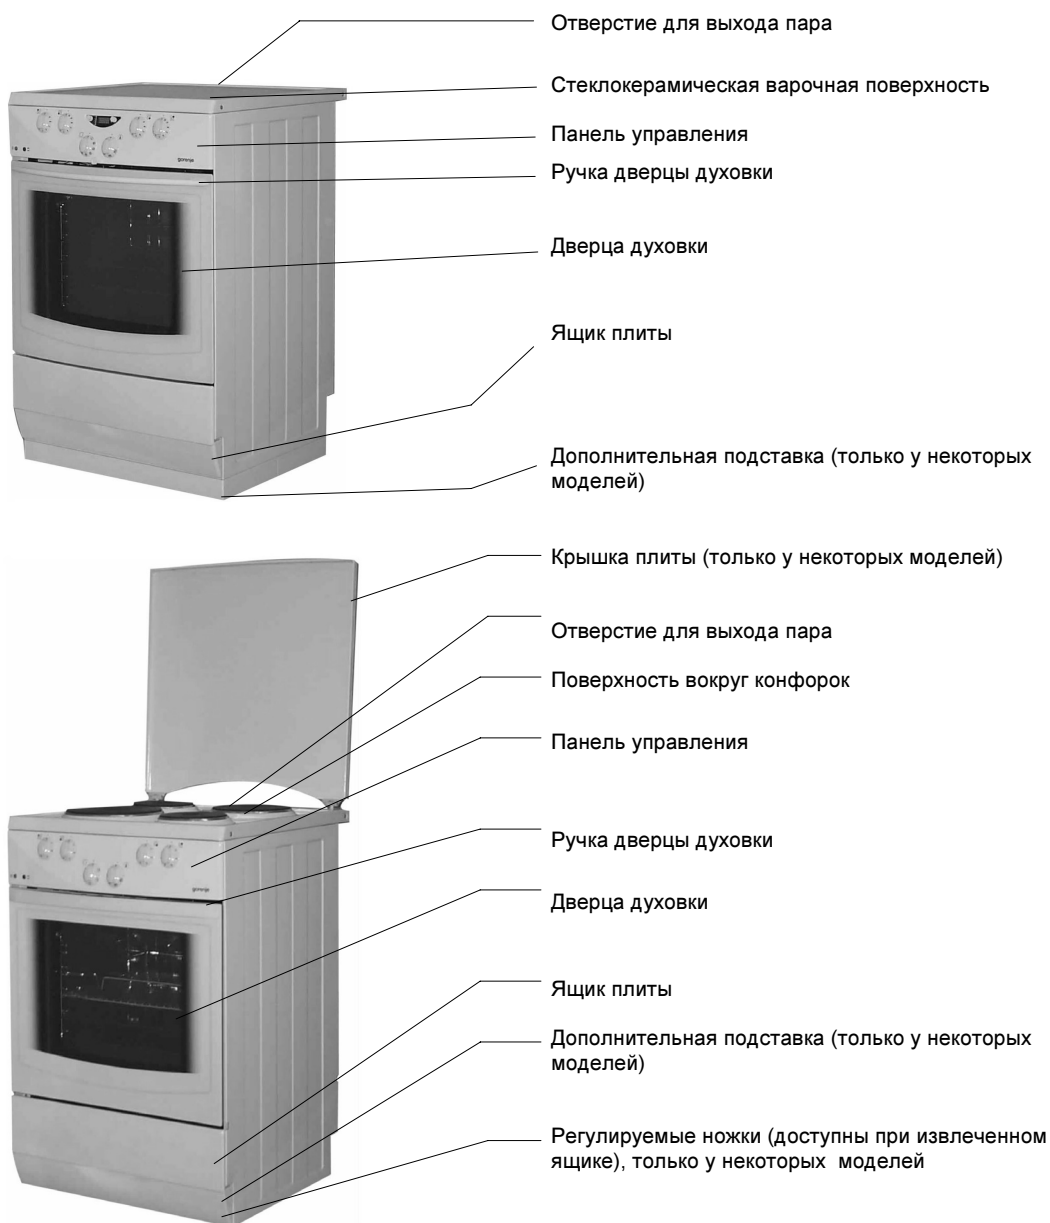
Отверстие для выхода пара

Стеклокерамическая варочная поверхность

Панель управления

Ручка дверцы духовки

Дверца духовки

Ящик плиты

Дополнительная подставка (только у некоторых моделей)

gorenje

Крышка плиты (только у некоторых моделей)

Отверстие для выхода пара

Поверхность вокруг конфорок

Панель управления

Ручка дверцы духовки

Дверца духовки

Ящик плиты

Дополнительная подставка (только у некоторых моделей)

Регулируемые ножки (доступны при извлеченном ящике), только у некоторых моделей

gorenje